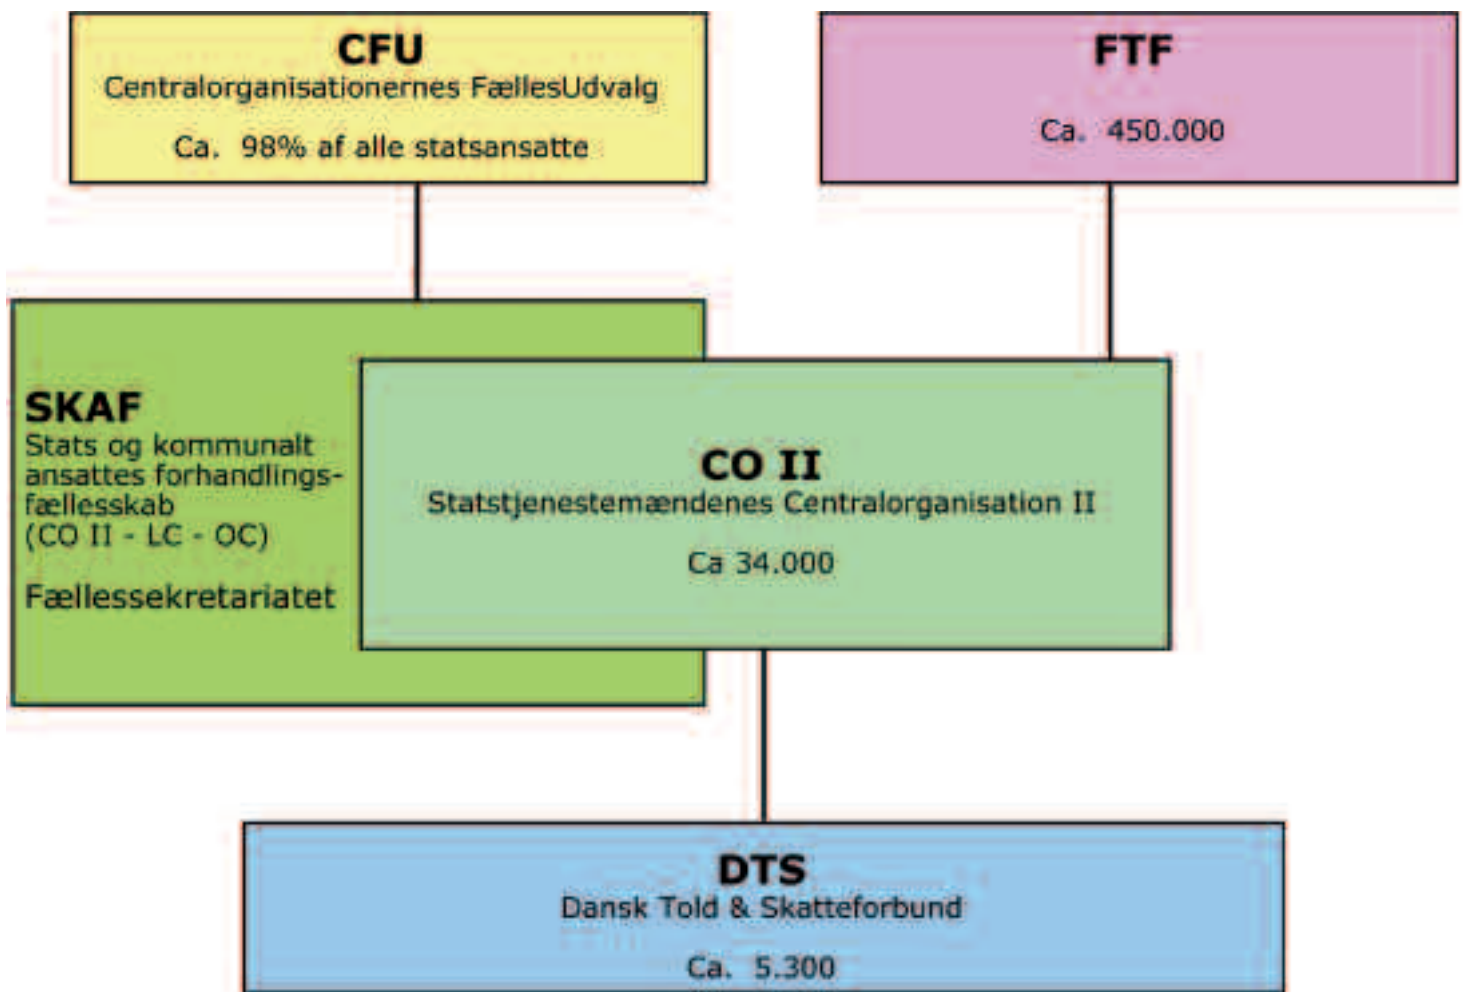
CFU
Centralorganisationernes FællesUdvalg
Ca. 98% af alle statsansatte

FTF
Ca. 450.000

SKAF
Stats og kommunalt ansattes forhandlingsfællesskab
(CO II - LC - OC)

Fællessekretariatet

CO II
Statstjenestemændenes Centralorganisation II
Ca 34.000

DTS
Dansk Told & Skatteforbund
Ca. 5.300